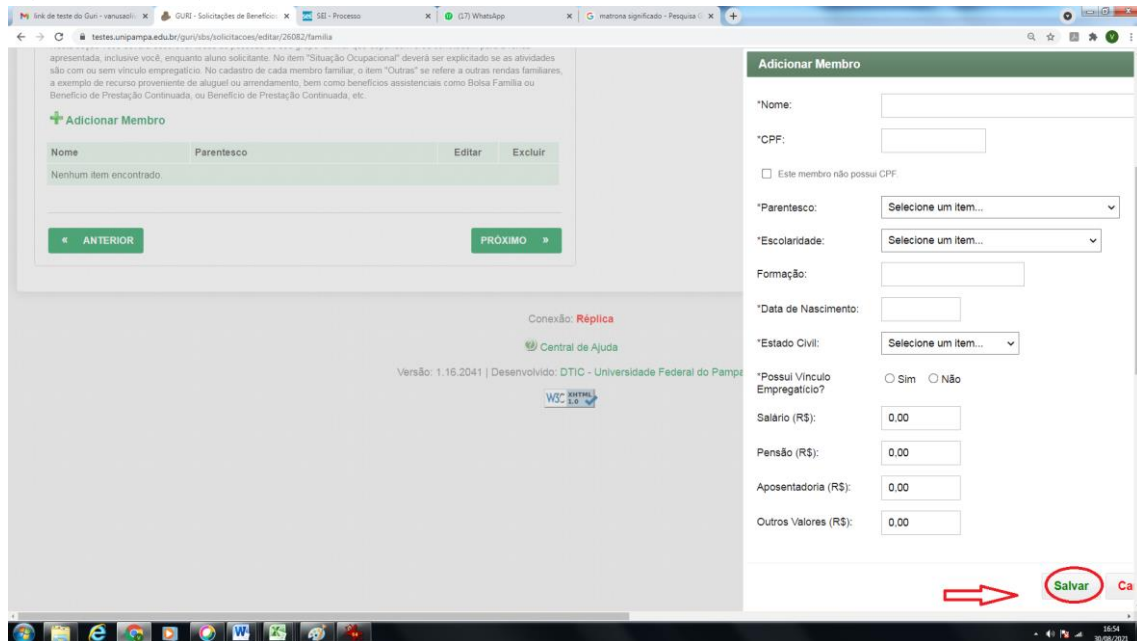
link de teste do Guri - vanusaoli ×
GURI - Solicitações de Benefício ×
SEI - Processo ×
(17) WhatsApp ×
matrona significado - Pesquisa ×
testes.unipampa.edu.br/guri/sbs/solicitacoes/editar/26082/familia

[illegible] apresentada, inclusive você, enquanto aluno solicitante. No item "Situação Ocupacional" deverá ser explicitado se as atividades são com ou sem vínculo empregatício. No cadastro de cada membro familiar, o item "Outras" se refere a outras rendas familiares, a exemplo de recurso proveniente de aluguel ou arrendamento, bem como benefícios assistenciais como Bolsa Família ou Benefício de Prestação Continuada, ou Benefício de Prestação Continuada, etc.

Adicionar Membro

| Nome | Parentesco | Editar | Excluir |
|---|---|---|---|
| Nenhum item encontrado. | | | |

« ANTERIOR
PRÓXIMO »

Conexão: Réplica
Central de Ajuda
Versão: 1.16.2041 | Desenvolvido: DTIC - Universidade Federal do Pampa
W3C XHTML 1.0

Adicionar Membro
*Nome:
*CPF:
Este membro não possui CPF.
*Parentesco: Selecione um item...
*Escolaridade: Selecione um item...
Formação:
*Data de Nascimento:
*Estado Civil: Selecione um item...
*Possui Vínculo Empregatício? Sim Não
Salário (R$): 0,00
Pensão (R$): 0,00
Aposentadoria (R$): 0,00
Outros Valores (R$): 0,00
Salvar
Ca

16:54
30/08/2021